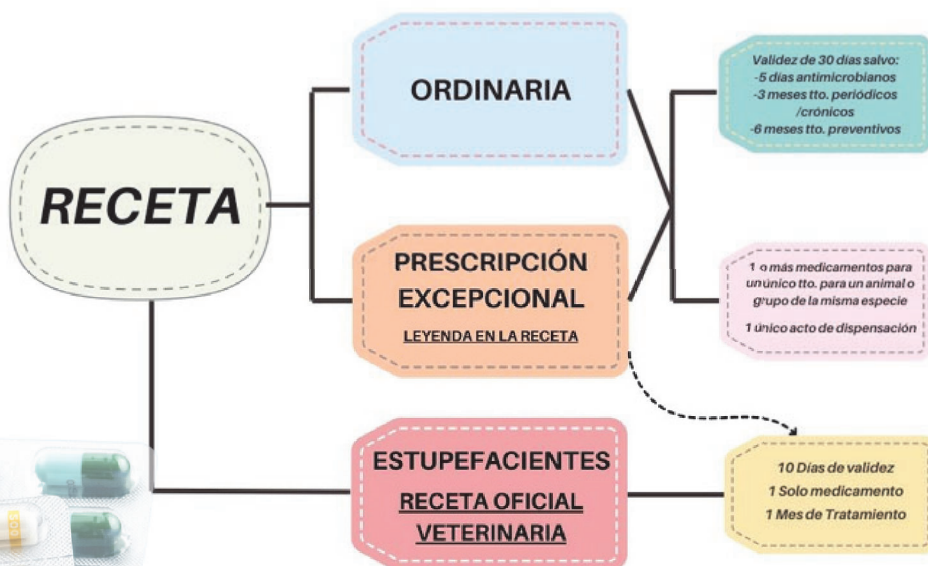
RECETA

ORDINARIA

Validez de 30 días salvo:
-5 días antimicrobianos
-3 meses tto. periódicos /crónicos
-6 meses tto. preventivos

PRESCRIPCIÓN EXCEPCIONAL

LEYENDA EN LA RECETA

1 o más medicamentos para un único tto. para un animal o grupo de la misma especie

1 único acto de dispensación

ESTUPEFACIENTES

RECETA OFICIAL VETERINARIA

10 Días de validez
1 Solo medicamento
1 Mes de Tratamiento